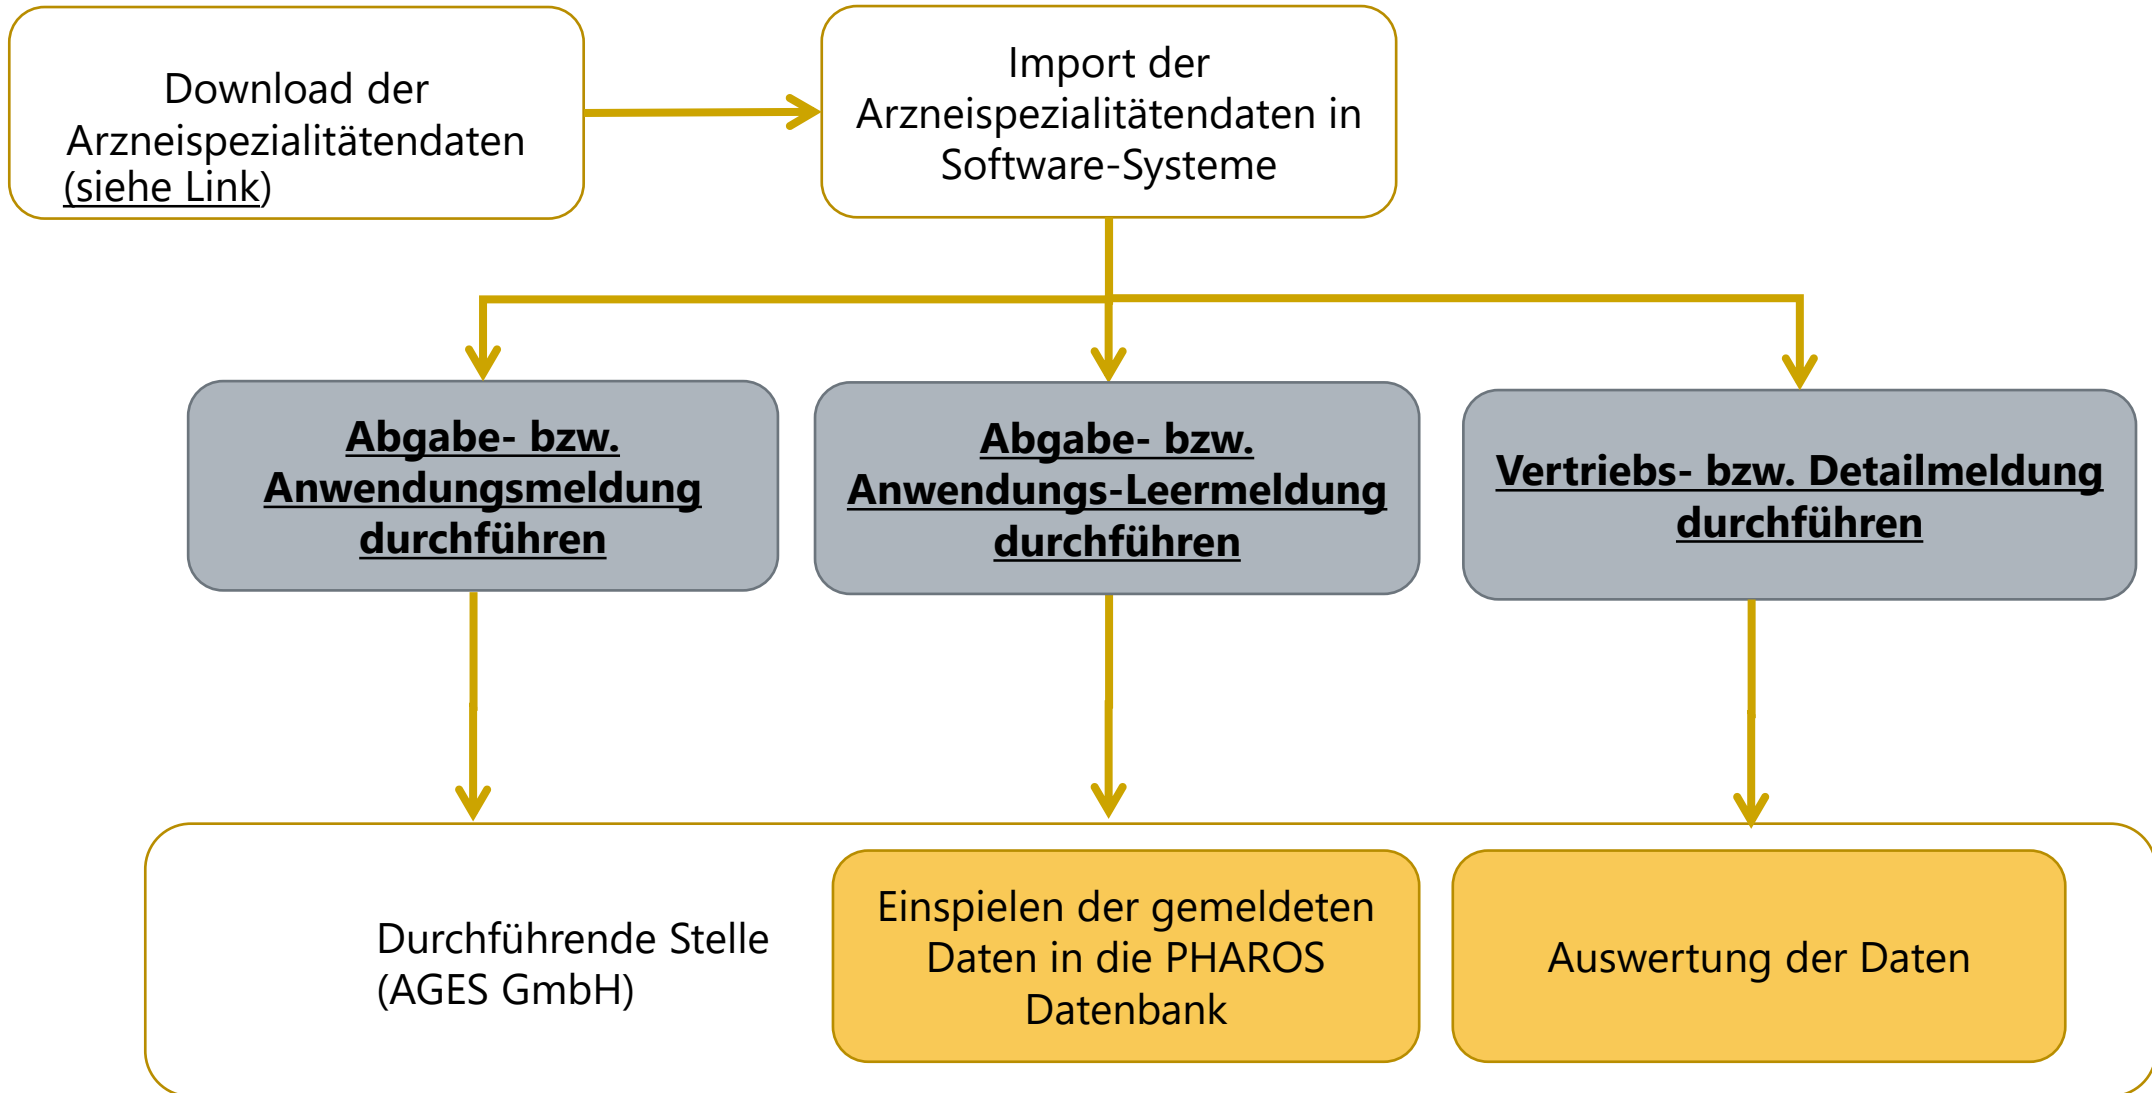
Download der Arzneispezialitätendaten (siehe Link)

Import der Arzneispezialitätendaten in Software-Systeme

Abgabe- bzw. Anwendungsmeldung durchführen

Abgabe- bzw. Anwendungs-Leermeldung durchführen

Vertriebs- bzw. Detailmeldung durchführen

Durchführende Stelle (AGES GmbH)

Einspielen der gemeldeten Daten in die PHAROS Datenbank

Auswertung der Daten